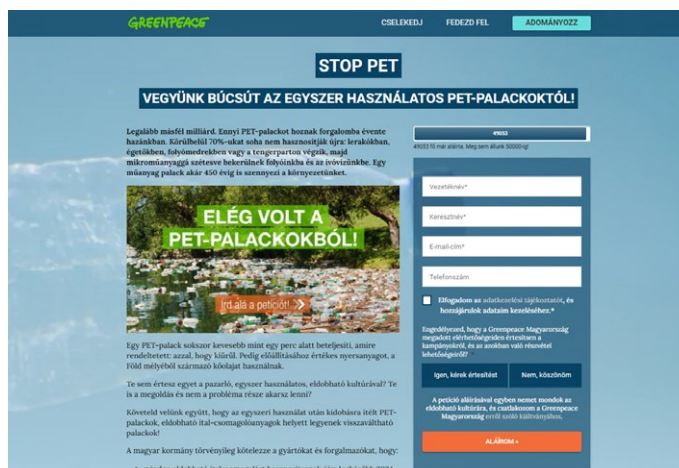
GREENPEACE

CSELEKEDJ FEDEZD FEL ADOMÁNYOZZ

STOP PET

VEGYÜNK BÚCSÚT AZ EGYSZER HASZNÁLATOS PET-PALACKOKTÓL!

Legalább másfél milliárd. Ennyi PET-palackot hoznak forgalomba évente hazánkban. Körülbelül 70%-ukat soha nem hasznosítják újra: lerakókban, égetőkben, folyómedrekben vagy a tengerparton végzik, majd mikroműanyaggá szétesve bekerülnek folyóinkba és az ivóvizünkbe. Egy műanyag palack akár 450 évig is szennyezi a környezetünket.

ELÉG VOLT A PET-PALACKOKBÓL!

Írd alá a petíciót!

Egy PET-palack sokszor kevesebb mint egy perc alatt beteljesíti, amire rendeltetett: azzal, hogy kiürül. Pedig előállításához értékes nyersanyagot, a Föld mélyéből származó kőolajat használnak.

Te sem értesz egyet a pazarló, egyszer használatos, eldobható kultúrával? Te is a megoldás és nem a probléma része akarsz lenni?

Követeld velünk együtt, hogy az egyszeri használat után kidobásra ítélt PET-palackok, eldobható ital-csomagolóanyagok helyett legyenek visszaváltható palackok!

A magyar kormány törvényileg kötelezze a gyártókat és forgalmazókat, hogy:

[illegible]

49033

49033 fő már aláírta. Meg sem állunk 50000-ig!

Vezetéknév*

Keresztnév*

E-mail-cím*

Telefonszám

Elfogadom az adatkezelési tájékoztatót, és hozzájárulok adataim kezeléséhez.*

Engedélyezed, hogy a Greenpeace Magyarország megadott elérhetőségeiden értesítsen a kampányokról, és az azokban való részvétel lehetőségéről?

Igen, kérek értesítést

Nem, köszönöm

A petíció aláírásával egyben nemet mondok az eldobható kultúrára, és csatlakozom a Greenpeace Magyarország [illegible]

ALÁÍROM »